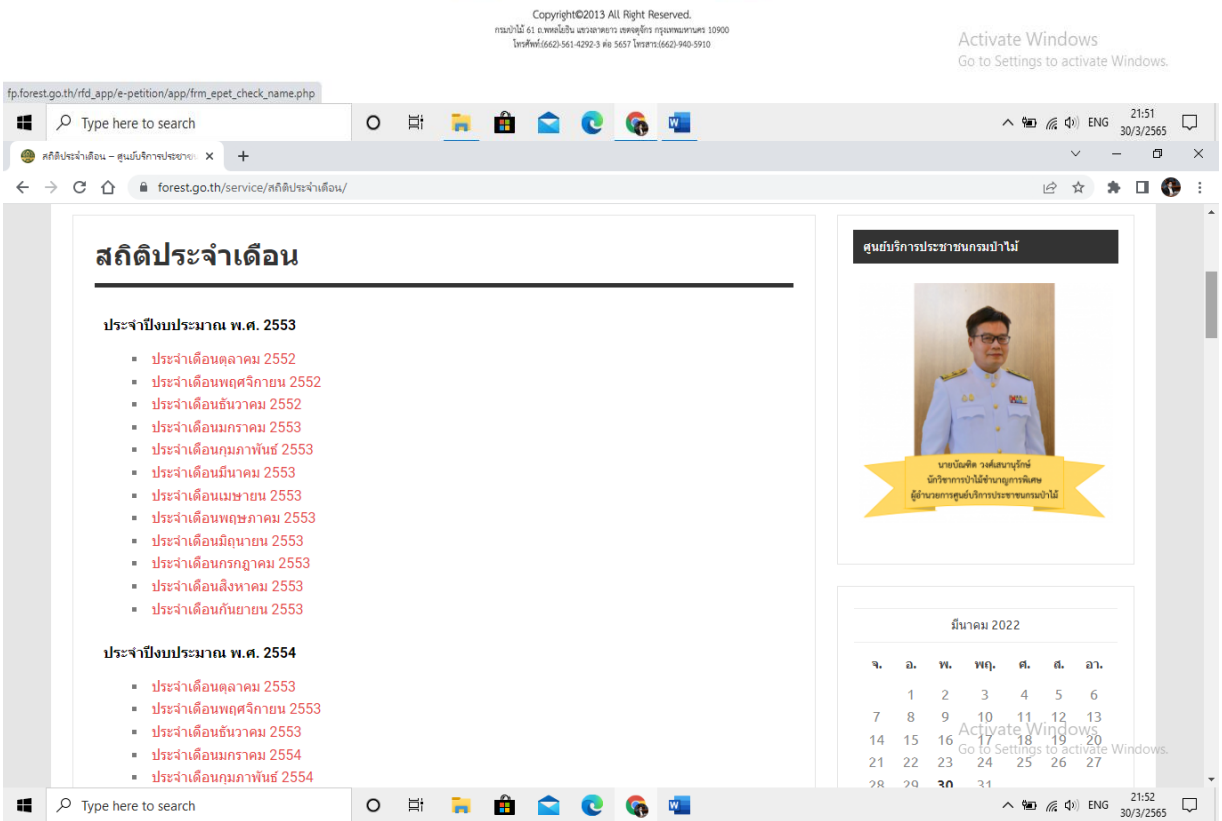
Copyright©2013 All Right Reserved.
กรมป่าไม้ 61 ถ.พหลโยธิน แขวงลาดยาว เขตจตุจักร กรุงเทพมหานคร 10900
โทรศัพท์:(662)-561-4292-3 ต่อ 5657 โทรสาร:(662)-940-5910

Activate Windows
Go to Settings to activate Windows.

fp.forest.go.th/rfd_app/e-petition/app/frm_epet_check_name.php

Type here to search

ENG 21:51 30/3/2565

สถิติประจำเดือน – ศูนย์บริการประชาช ×

forest.go.th/service/สถิติประจำเดือน/

สถิติประจำเดือน

ประจำปีงบประมาณ พ.ศ. 2553

- ประจำเดือนตุลาคม 2552
- ประจำเดือนพฤศจิกายน 2552
- ประจำเดือนธันวาคม 2552
- ประจำเดือนมกราคม 2553
- ประจำเดือนกุมภาพันธ์ 2553
- ประจำเดือนมีนาคม 2553
- ประจำเดือนเมษายน 2553
- ประจำเดือนพฤษภาคม 2553
- ประจำเดือนมิถุนายน 2553
- ประจำเดือนกรกฎาคม 2553
- ประจำเดือนสิงหาคม 2553
- ประจำเดือนกันยายน 2553

ประจำปีงบประมาณ พ.ศ. 2554

- ประจำเดือนตุลาคม 2553
- ประจำเดือนพฤศจิกายน 2553
- ประจำเดือนธันวาคม 2553
- ประจำเดือนมกราคม 2554
- ประจำเดือนกุมภาพันธ์ 2554

ศูนย์บริการประชาชนกรมป่าไม้

นายบัณฑิต วงศ์เสนานุรักษ์
นักวิชาการป่าไม้ชำนาญการพิเศษ
ผู้อำนวยการศูนย์บริการประชาชนกรมป่าไม้

มีนาคม 2022

| จ. | อ. | พ. | พฤ. | ศ. | ส. | อา. |
|---|---|---|---|---|---|---|
| | 1 | 2 | 3 | 4 | 5 | 6 |
| 7 | 8 | 9 | 10 | 11 | 12 | 13 |
| 14 | 15 | 16 | 17 | 18 | 19 | 20 |
| 21 | 22 | 23 | 24 | 25 | 26 | 27 |
| 28 | 29 | 30 | 31 | | | |

Activate Windows
Go to Settings to activate Windows.

Type here to search

ENG 21:52 30/3/2565